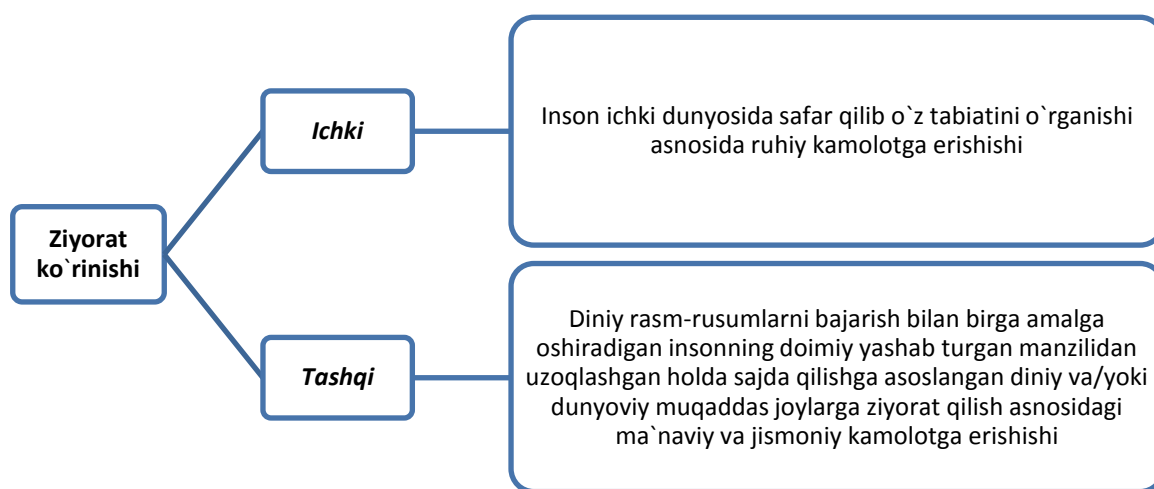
Ziyorat ko`rinishi

Ichki

Inson ichki dunyosida safar qilib o`z tabiatini o`rganishi asnosida ruhiy kamolotga erishishi

Tashqi

Diniy rasm-rusumlarni bajarish bilan birga amalga oshiradigan insonning doimiy yashab turgan manzilidan uzoqlashgan holda sajda qilishga asoslangan diniy va/yoki dunyoviy muqaddas joylarga ziyorat qilish asnosidagi ma`naviy va jismoniy kamolotga erishishi